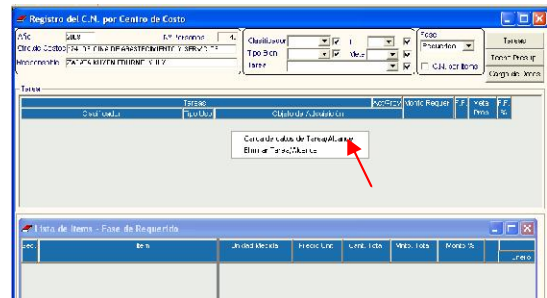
Registro del C.N. por Centro de Costo

Año 2009
Nº Programa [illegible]
Circuito Costos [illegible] OFICINA DE ABASTECIMIENTO Y SERVICIOS
Responsable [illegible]

Clasificador
Tipo Bien
Tareas
Meta

Fase
Proyectado
C.N. por Items

Tareas
Tareas Proyectar
Carga de Items

Tareas
Tareas | Act.Proy | Monto Requer. | F.F. | Meta Prog. | F.F. %
Clasificador | Tipo Ope | Objetivo de Administración

Consulta datos de Tareas/Acciones
Eliminar Tareas/Acciones

Lista de Items - Fase de Requerida
Sec. | Item | Unidad Medida | Precio Unit. | Cant. Total | Monto Total | Monto % | Unitario